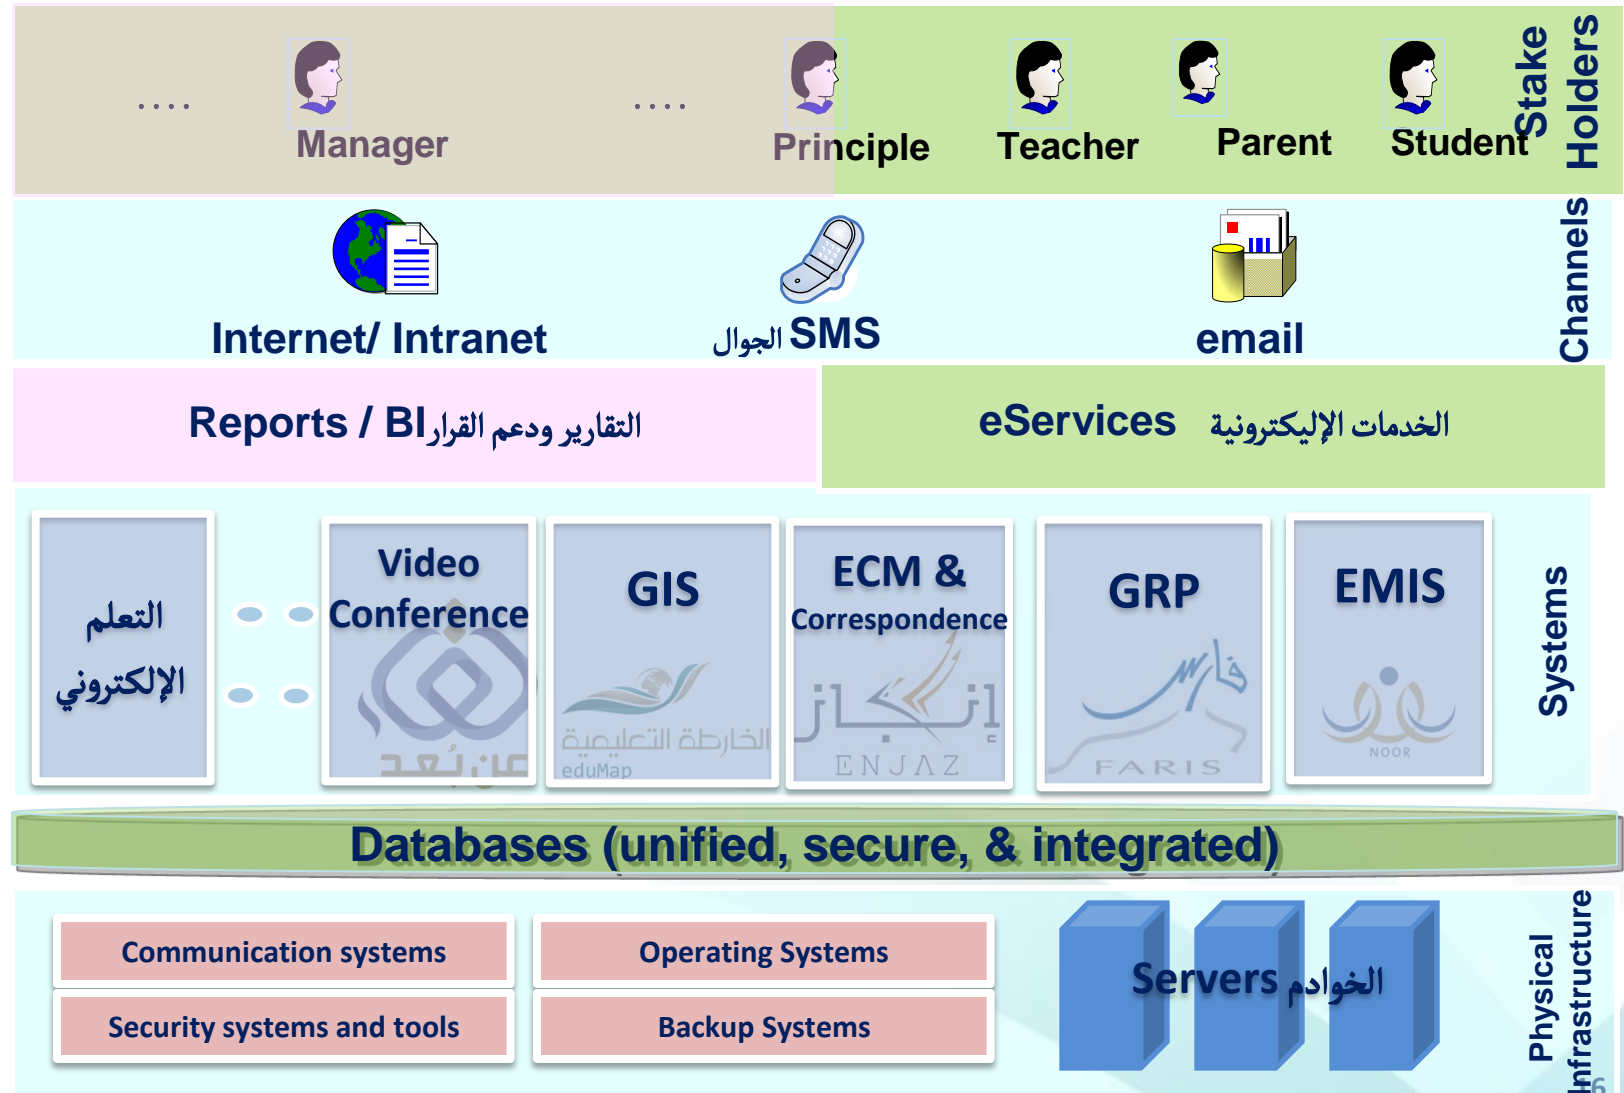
.... Manager .... Principle Teacher Parent Student

Stake Holders

Internet/ Intranet

SMS الجوال

email

Channels

Reports / BI التقارير ودعم القرار

eServices الخدمات الإليكترونية

التعلم الإلكتروني

Video Conference

عن بعد

GIS

الخارطة التعليمية eduMap

ECM & Correspondence

إنجاز ENJAZ

GRP

فارس FARIS

EMIS

NOOR

Systems

Databases (unified, secure, & integrated)

Communication systems

Operating Systems

Security systems and tools

Backup Systems

Servers الخوادم

Physical Infrastructure

6